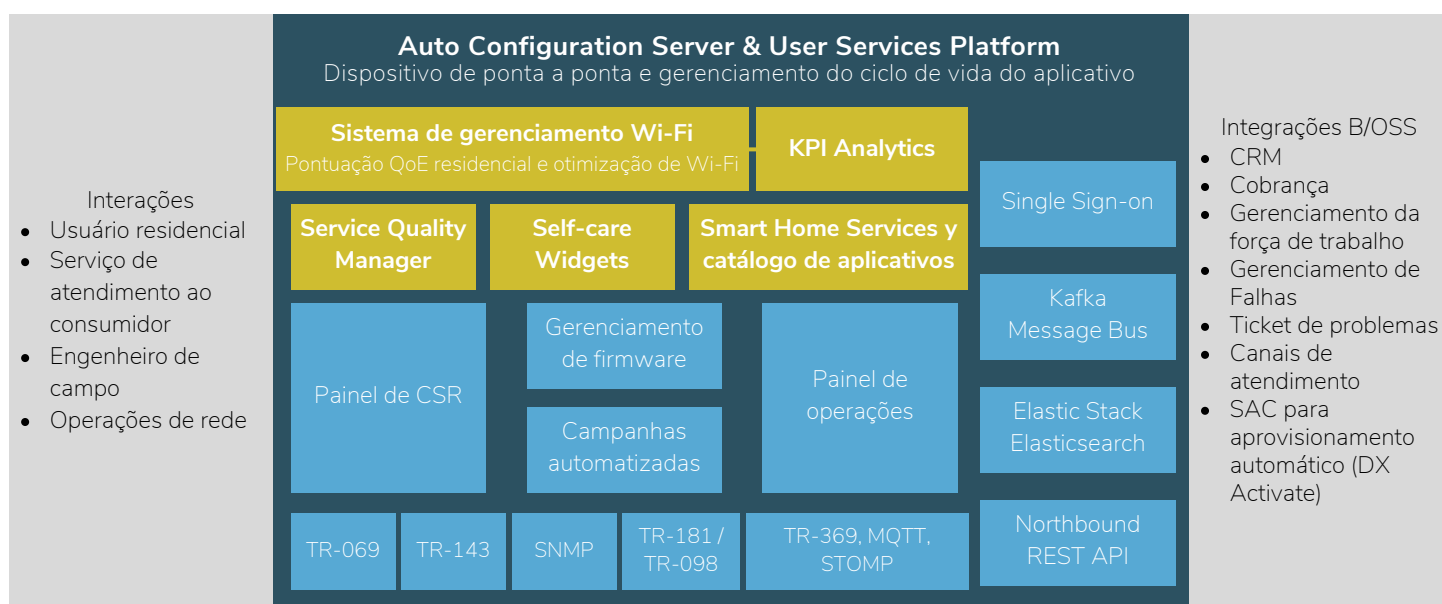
Interações
- Usuário residencial
- Serviço de atendimento ao consumidor
- Engenheiro de campo
- Operações de rede

Auto Configuration Server & User Services Platform
Dispositivo de ponta a ponta e gerenciamento do ciclo de vida do aplicativo

Sistema de gerenciamento Wi-Fi
Pontuação QoE residencial e otimização de Wi-Fi

KPI Analytics

Single Sign-on

Service Quality Manager

Self-care Widgets

Smart Home Services y catálogo de aplicativos

Kafka Message Bus

Painel de CSR

Gerenciamento de firmware

Campanhas automatizadas

Painel de operações

Elastic Stack Elasticsearch

TR-069

TR-143

SNMP

TR-181 / TR-098

TR-369, MQTT, STOMP

Northbound REST API

Integrações B/OSS
- CRM
- Cobrança
- Gerenciamento da força de trabalho
- Gerenciamento de Falhas
- Ticket de problemas
- Canais de atendimento
- SAC para aprovisionamento automático (DX Activate)